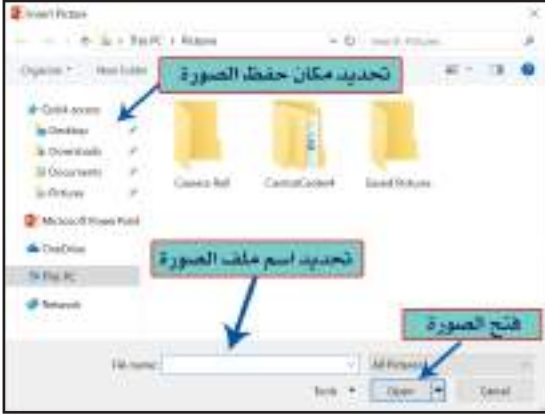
Insert Picture

This PC > Pictures

Search Pictures

Organize New folder

تحديد مكان حفظ الصورة

Quick access

Desktop

Downloads

Documents

Pictures

Microsoft PowerPoint

OneDrive

This PC

Network

Camera Roll

CanvasCode4

Saved Pictures

تحديد اسم ملف الصورة

فتح الصورة

File name:

All Pictures

Tools

Open

Cancel